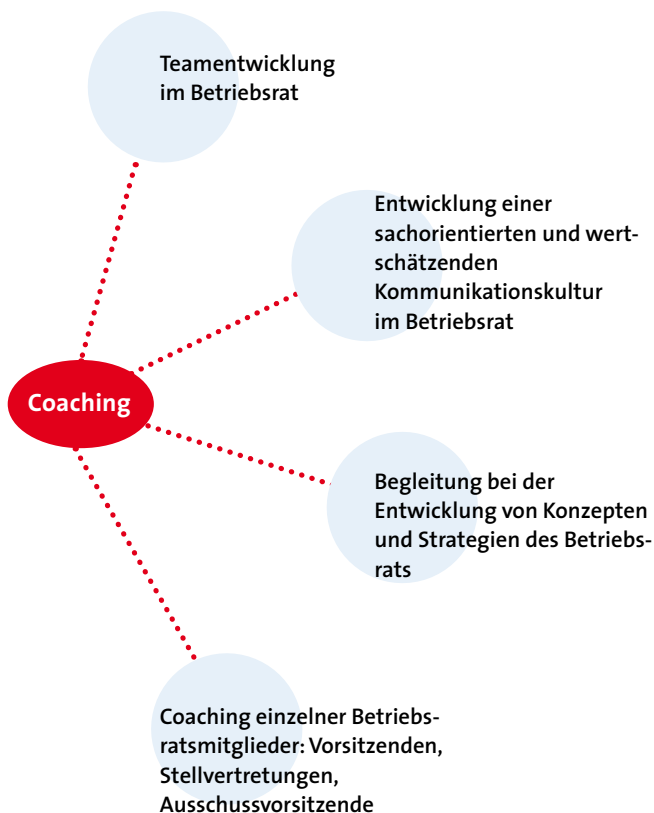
Teamentwicklung im Betriebsrat

Entwicklung einer sachorientierten und wertschätzenden Kommunikationskultur im Betriebsrat

Coaching

Begleitung bei der Entwicklung von Konzepten und Strategien des Betriebsrats

Coaching einzelner Betriebsratsmitglieder: Vorsitzenden, Stellvertretungen, Ausschussvorsitzende